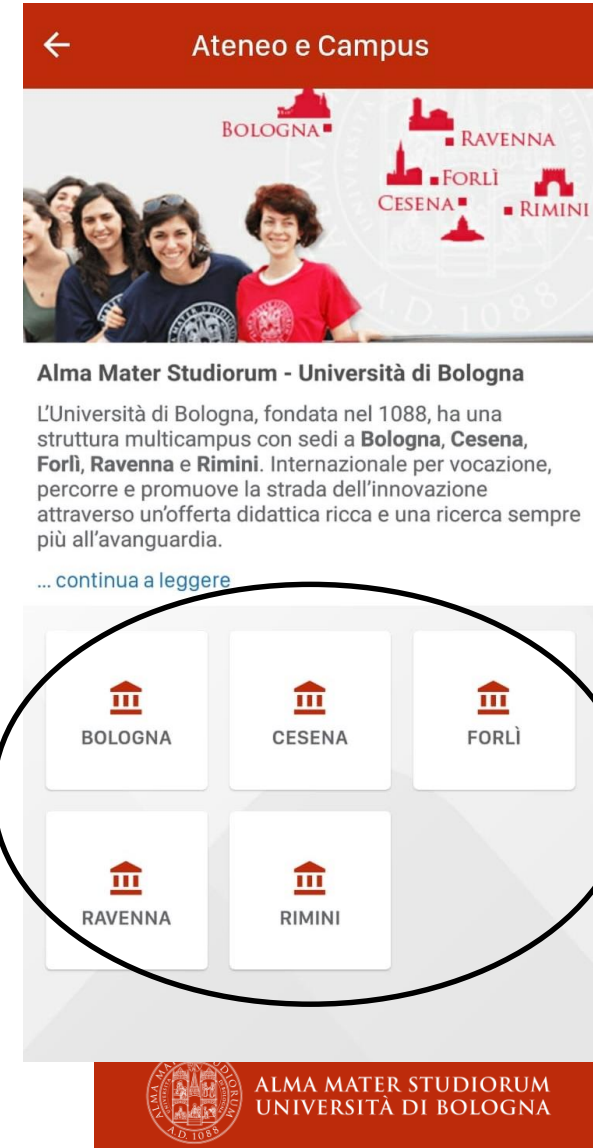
Ateneo e Campus

BOLOGNA
RAVENNA
FORLÌ
CESENA
RIMINI

A.D. 1088

Alma Mater Studiorum - Università di Bologna

L'Università di Bologna, fondata nel 1088, ha una struttura multicampus con sedi a **Bologna**, **Cesena**, **Forlì**, **Ravenna** e **Rimini**. Internazionale per vocazione, percorre e promuove la strada dell'innovazione attraverso un'offerta didattica ricca e una ricerca sempre più all'avanguardia.

... continua a leggere

BOLOGNA

CESENA

FORLÌ

RAVENNA

RIMINI

A.D. 1088
ALMA MATER STUDIORUM
UNIVERSITÀ DI BOLOGNA